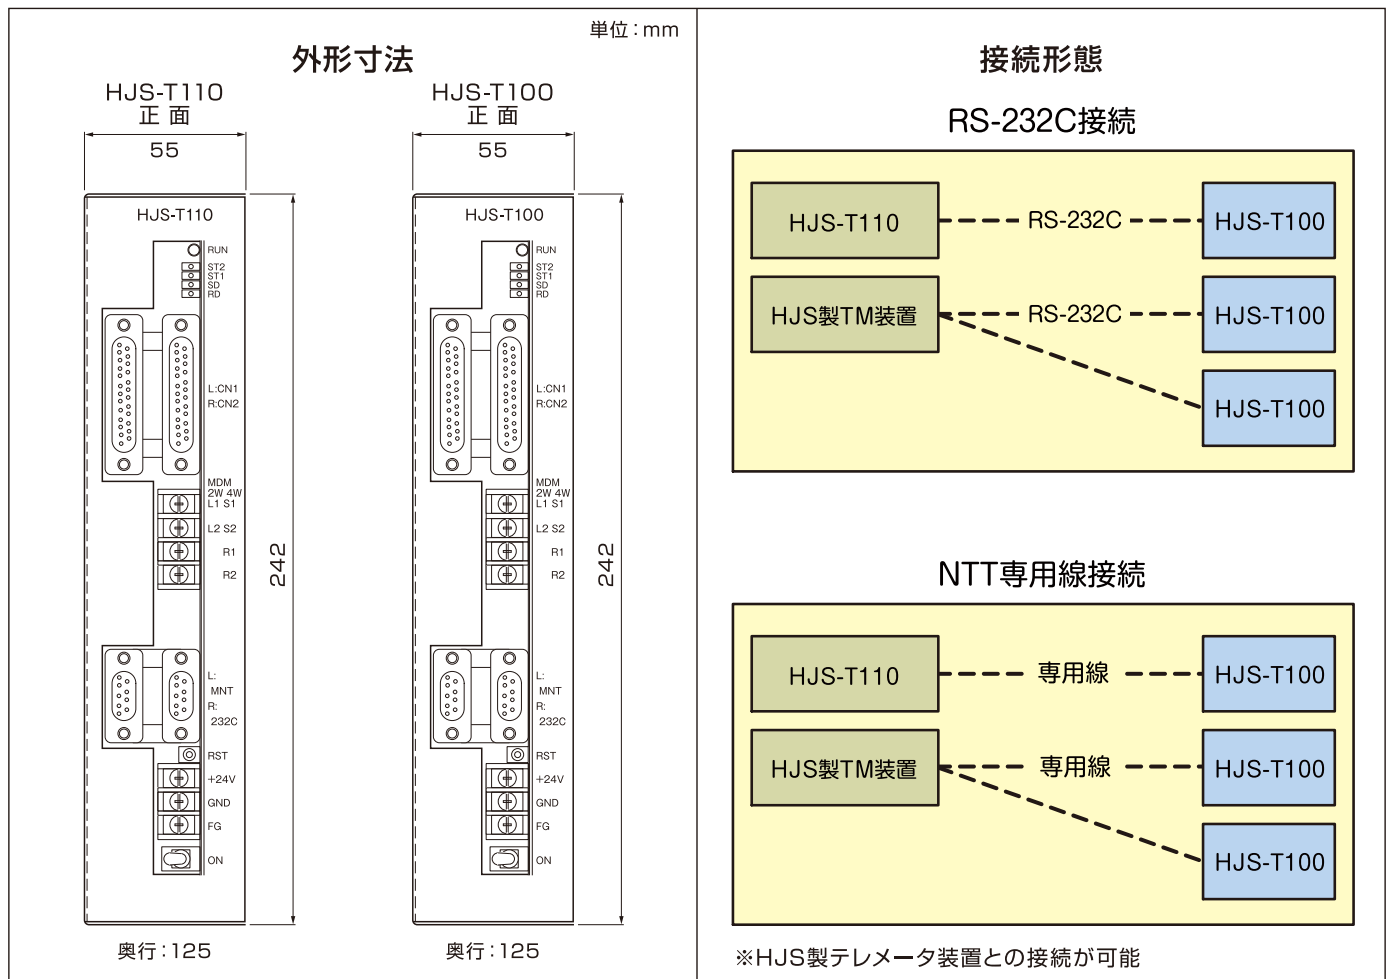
単位：mm

外形寸法

HJS-T110
正 面
55

HJS-T110
RUN
ST2
ST1
SD
RD
L:CN1
R:CN2
MDM
2W 4W
L1 S1
L2 S2
R1
R2
L:
MNT
R:
232C
RST
+24V
GND
FG
ON

242

奥行：125

HJS-T100
正 面
55

HJS-T100
RUN
ST2
ST1
SD
RD
L:CN1
R:CN2
MDM
2W 4W
L1 S1
L2 S2
R1
R2
L:
MNT
R:
232C
RST
+24V
GND
FG
ON

242

奥行：125

接続形態

RS-232C接続

HJS-T110 RS-232C HJS-T100
HJS製TM装置 RS-232C HJS-T100
HJS-T100

NTT専用線接続

HJS-T110 専用線 HJS-T100
HJS製TM装置 専用線 HJS-T100
HJS-T100

※HJS製テレメータ装置との接続が可能